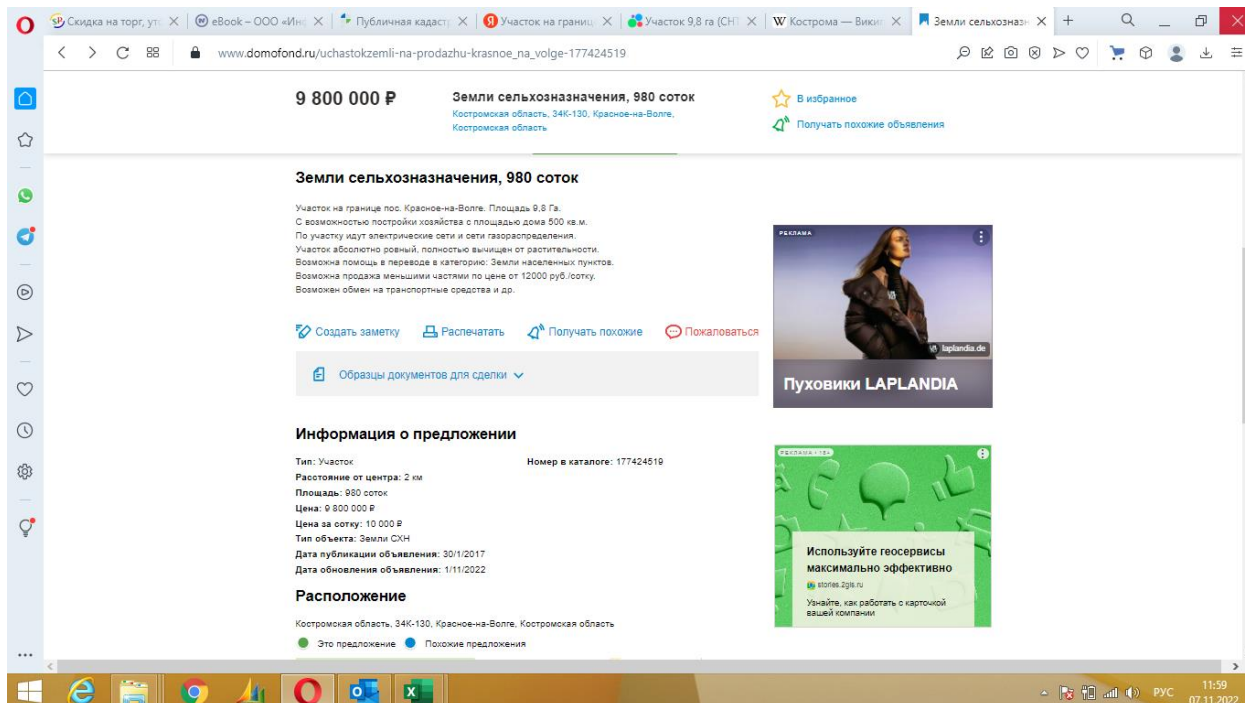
Скидка на торг, ут | eBook – ООО «Ин | Публичная кадаст | Участок на границ | Участок 9,8 га (СН | Кострома — Вики | Земли сельхозназн

www.domofond.ru/uchastokzemli-na-prodazhu-krasnoe_na_volge-177424519

9 800 000 ₽

Земли сельхозназначения, 980 соток
Костромская область, 34К-130, Красное-на-Волге, Костромская область

В избранное
Получать похожие объявления

Земли сельхозназначения, 980 соток

Участок на границе пос. Красное-на-Волге. Площадь 9,8 Га.
С возможностью постройки хозяйства с площадью дома 500 кв.м.
По участку идут электрические сети и сети газораспределения.
Участок абсолютно ровный, полностью вычищен от растительности.
Возможна помощь в переводе в категорию: Земли населенных пунктов.
Возможна продажа меньшими частями по цене от 12000 руб./сотку.
Возможен обмен на транспортные средства и др.

Создать заметку Распечатать Получать похожие Пожаловаться

Образцы документов для сделки

РЕКЛАМА
laplandia.de
Пуховики LAPLANDIA

Информация о предложении

Тип: Участок
Номер в каталоге: 177424519
Расстояние от центра: 2 км
Площадь: 980 соток
Цена: 9 800 000 ₽
Цена за сотку: 10 000 ₽
Тип объекта: Земли СХН
Дата публикации объявления: 30/1/2017
Дата обновления объявления: 1/11/2022

РЕКЛАМА • 18+
Используйте геосервисы максимально эффективно
stories.2gis.ru
Узнайте, как работать с карточкой вашей компании

Расположение

Костромская область, 34К-130, Красное-на-Волге, Костромская область

Это предложение Похожие предложения

РУС 11:59 07.11.2022